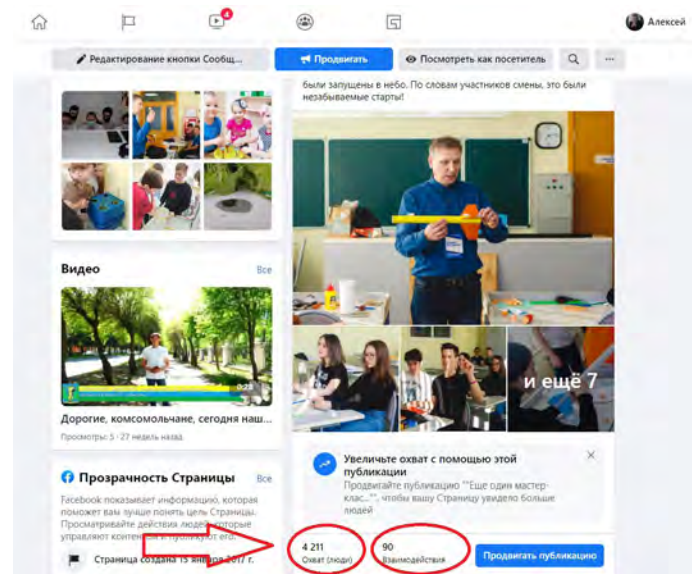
4

Алексей

Редактирование кнопки Сообщ...

Продвигать

Посмотреть как посетитель

...

были запущены в небо. По словам участников смены, это были незабываемые старты!

Видео

Все

0:29

Дорогие, комсомольчане, сегодня наш...

Просмотры: 5 · 27 недель назад

и ещё 7

Увеличьте охват с помощью этой публикации

Продвигайте публикацию ""Еще один мастер-клас..."", чтобы вашу Страницу увидело больше людей

Прозрачность Страницы

Все

Facebook показывает информацию, которая поможет вам лучше понять цель Страницы. Просматривайте действия людей, которые управляют контентом и публикуют его.

Страница создана 15 января 2017 г.

4 211
Охват (люди)

90
Взаимодействия

Продвигать публикацию